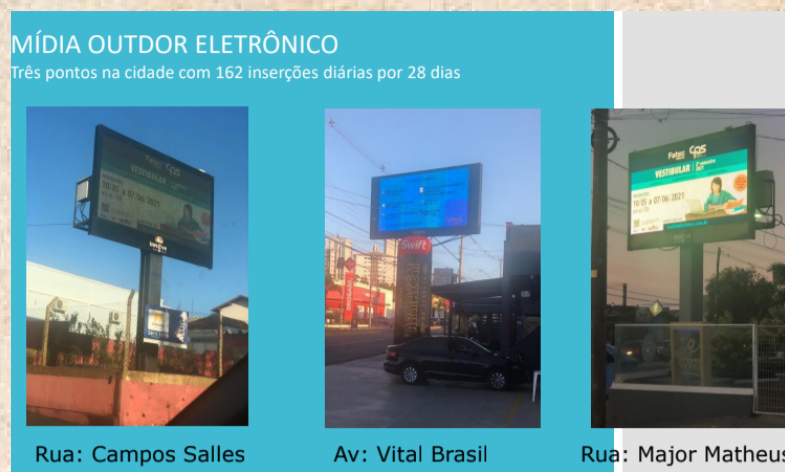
MÍDIA OUTDOR ELETRÔNICO
Três pontos na cidade com 162 inserções diárias por 28 dias

Fatec CPS
VESTIBULAR
10/05 a 07/06/2021

swift

Fatec CPS
VESTIBULAR
10/05 a 07/06/2021

Rua: Campos Salles

Av: Vital Brasil

Rua: Major Matheus